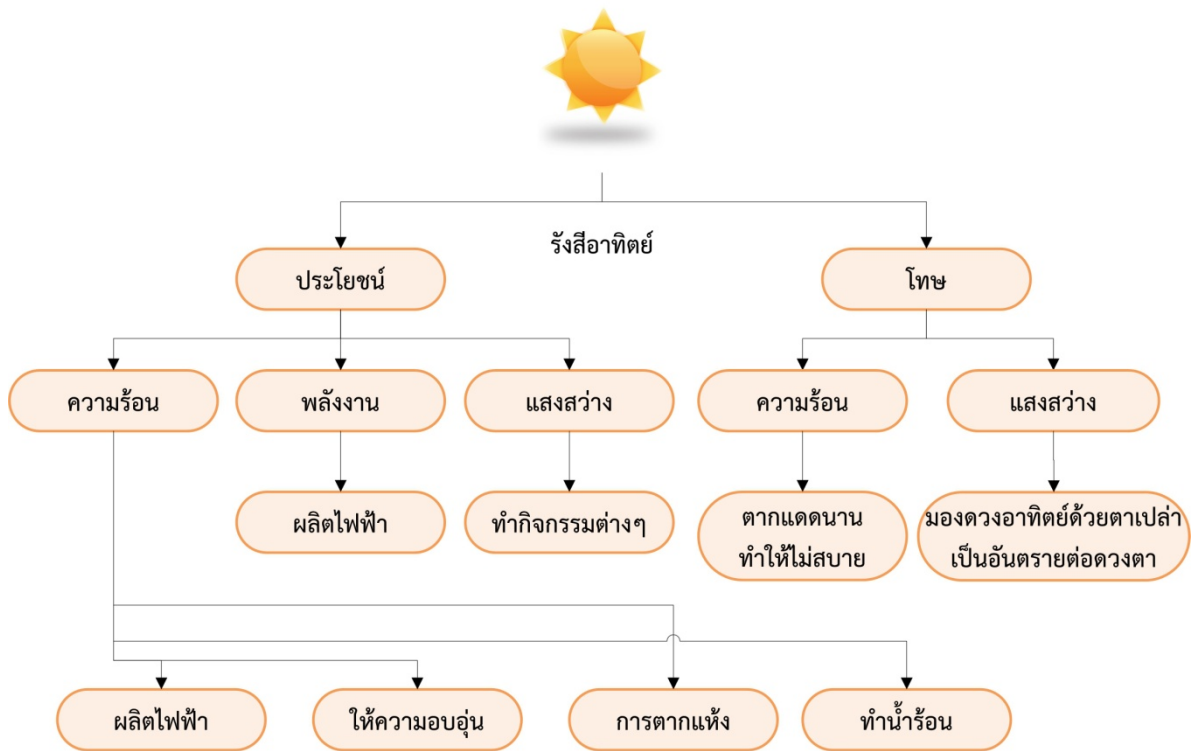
รังสีอาทิตย์

ประโยชน์

โทษ

ความร้อน

พลังงาน

แสงสว่าง

ความร้อน

แสงสว่าง

ผลิตไฟฟ้า

ทำกิจกรรมต่างๆ

ตากแดดนาน ทำให้ไม่สบาย

มองดวงอาทิตย์ด้วยตาเปล่า เป็นอันตรายต่อดวงตา

ผลิตไฟฟ้า

ให้ความอบอุ่น

การตากแห้ง

ทำน้ำร้อน